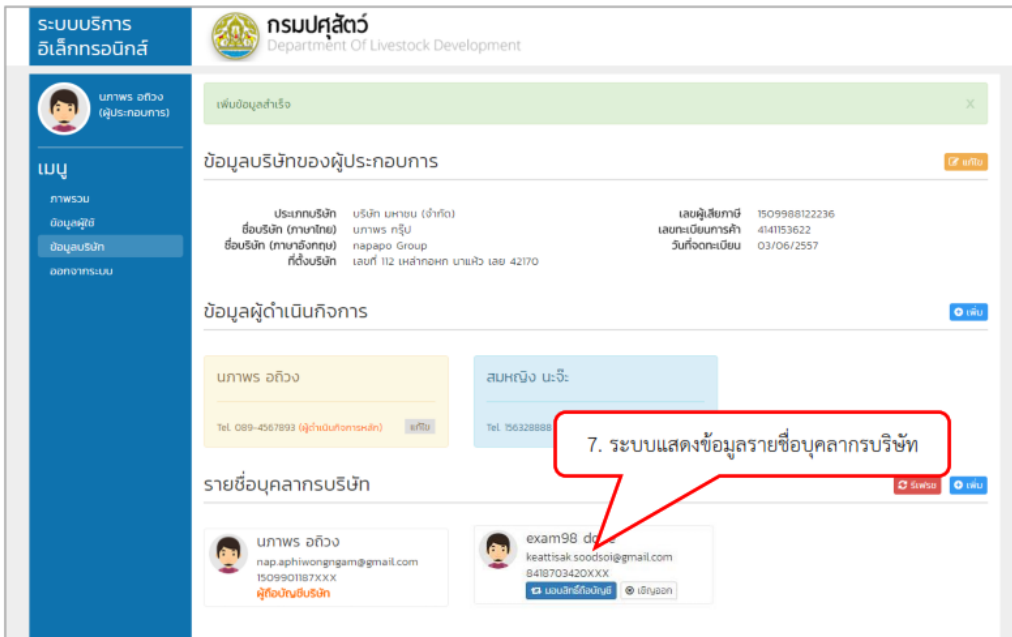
ระบบบริการ
อิเล็กทรอนิกส์

กรมปศุสัตว์
Department Of Livestock Development

นภาพร อภิวง
(ผู้ประกอบการ)

เมนู

ภาพรวม
ข้อมูลผู้ใช้
ข้อมูลบริษัท
ออกจากระบบ

เพิ่มข้อมูลสำเร็จ

ข้อมูลบริษัทของผู้ประกอบการ

แก้ไข

| | | | |
|---|---|---|---|
| ประเภทบริษัท | บริษัท มหาชน (จำกัด) | เลขผู้เสียภาษี | 1509988122236 |
| ชื่อบริษัท (ภาษาไทย) | นภาพร กรุ๊ป | เลขทะเบียนการค้า | 4141153622 |
| ชื่อบริษัท (ภาษาอังกฤษ) | napapo Group | วันที่จดทะเบียน | 03/06/2557 |
| ที่ตั้งบริษัท | เลขที่ 112 เหล่ากอหก นาแห้ว เลย 42170 | | |

ข้อมูลผู้ดำเนินกิจการ

เพิ่ม

นภาพร อภิวง
Tel. 089-4567893 (ผู้ดำเนินกิจการหลัก) แก้ไข

สมหญิง นะจ๊ะ
Tel. 156328888

7. ระบบแสดงข้อมูลรายชื่อบุคลากรบริษัท

รายชื่อบุคลากรบริษัท

รีเฟรช เพิ่ม

นภาพร อภิวง
nap.aphiwongngam@gmail.com
1509901187XXX
ผู้ถือบัญชีบริษัท

exam98 d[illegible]
keattisak.soodsoi@gmail.com
8418703420XXX
มอบสิทธิ์ถือบัญชี เชิญออก